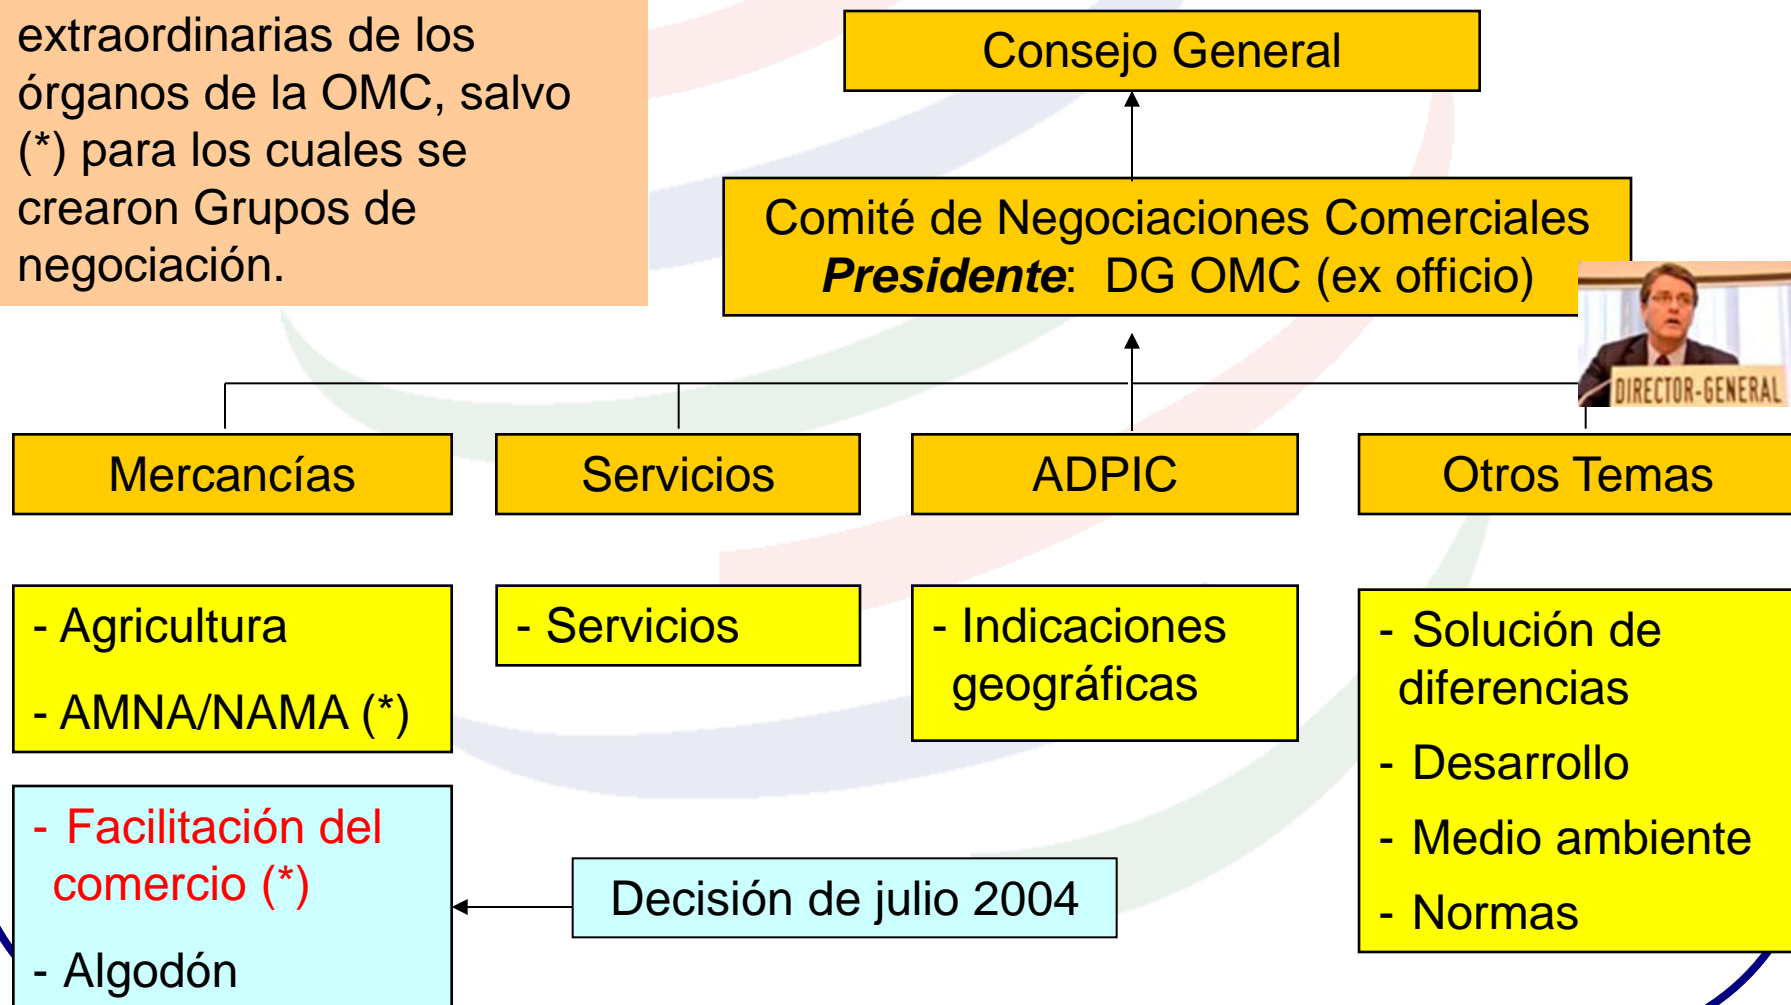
extraordinarias de los órganos de la OMC, salvo (*) para los cuales se crearon Grupos de negociación.

Consejo General

Comité de Negociaciones Comerciales
***Presidente***: DG OMC (ex officio)

DIRECTOR-GENERAL

Mercancías

Servicios

ADPIC

Otros Temas

- Agricultura
- AMNA/NAMA (*)

- Servicios

- Indicaciones geográficas

- Solución de diferencias
- Desarrollo
- Medio ambiente
- Normas

- Facilitación del comercio (*)
- Algodón

Decisión de julio 2004